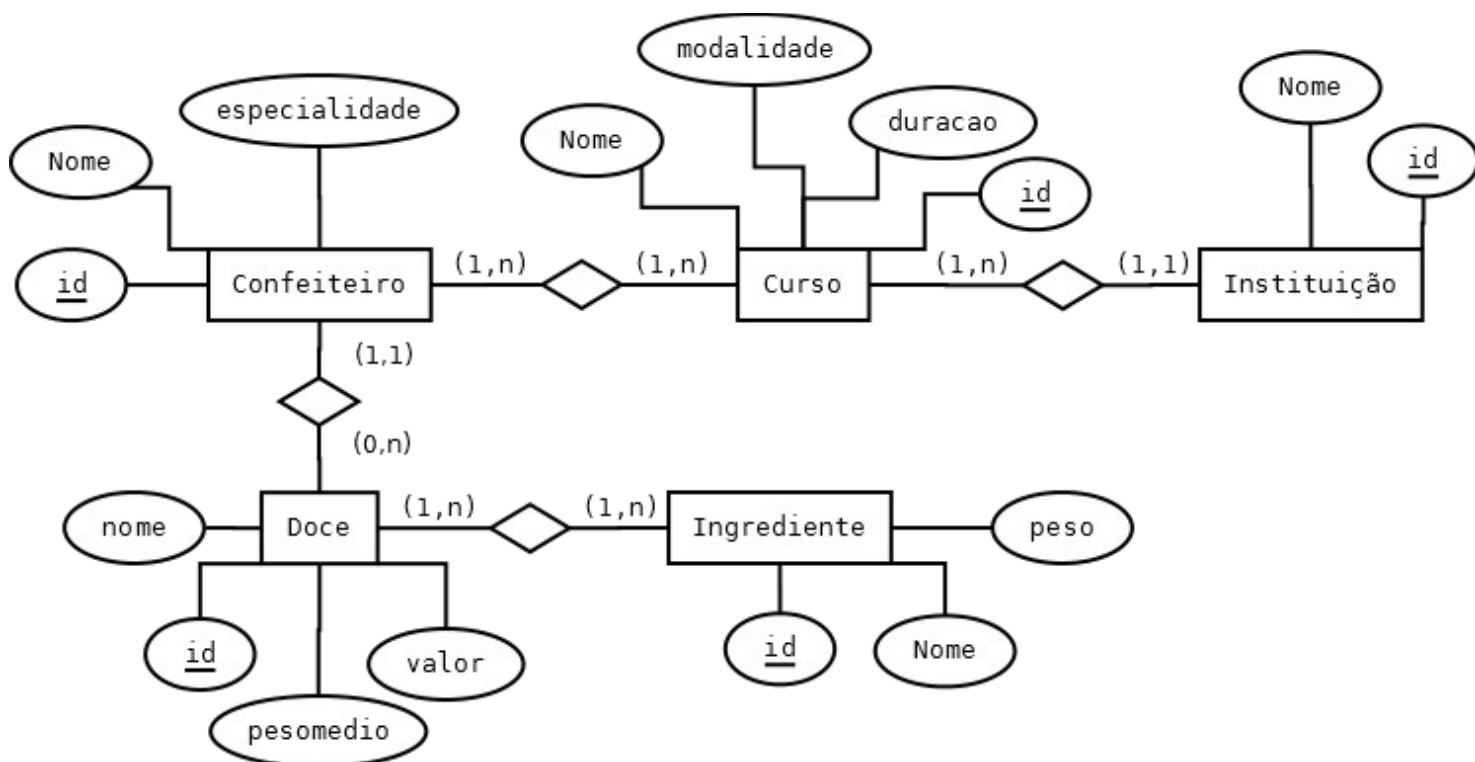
modalidade

Nome

especialidade

Nome

duracao

Nome

id

Nome

id

id

Confeiteiro

(1,n)

(1,n)

Curso

(1,n)

(1,1)

Instituição

(1,1)

(0,n)

nome

Doce

(1,n)

(1,n)

Ingrediente

peso

id

valor

id

Nome

pesomedio